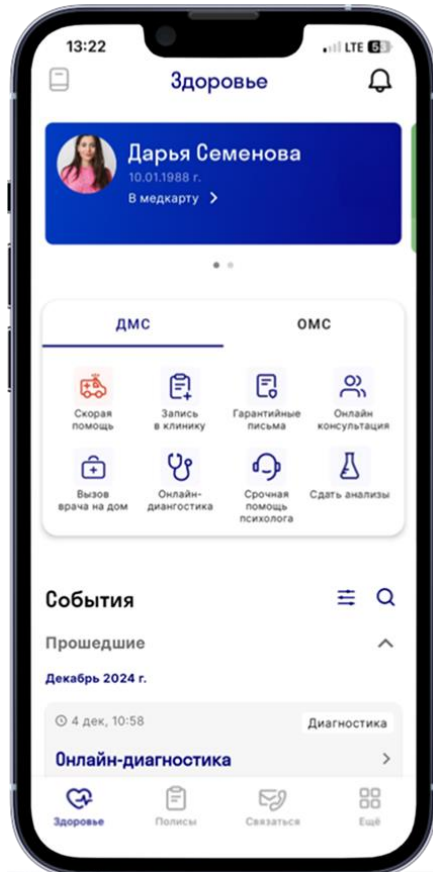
13:22
LTE 53

Здоровье

Дарья Семенова
10.01.1988 г.
В медкарту

ДМС
ОМС

Скорая помощь
Запись в клинику
Гарантийные письма
Онлайн консультация
Вызов врача на дом
Онлайн-диагностика
Срочная помощь психолога
Сдать анализы

События

Прошедшие

Декабрь 2024 г.

4 дек, 10:58
Диагностика
Онлайн-диагностика

Здоровье
Полисы
Связаться
Ещё